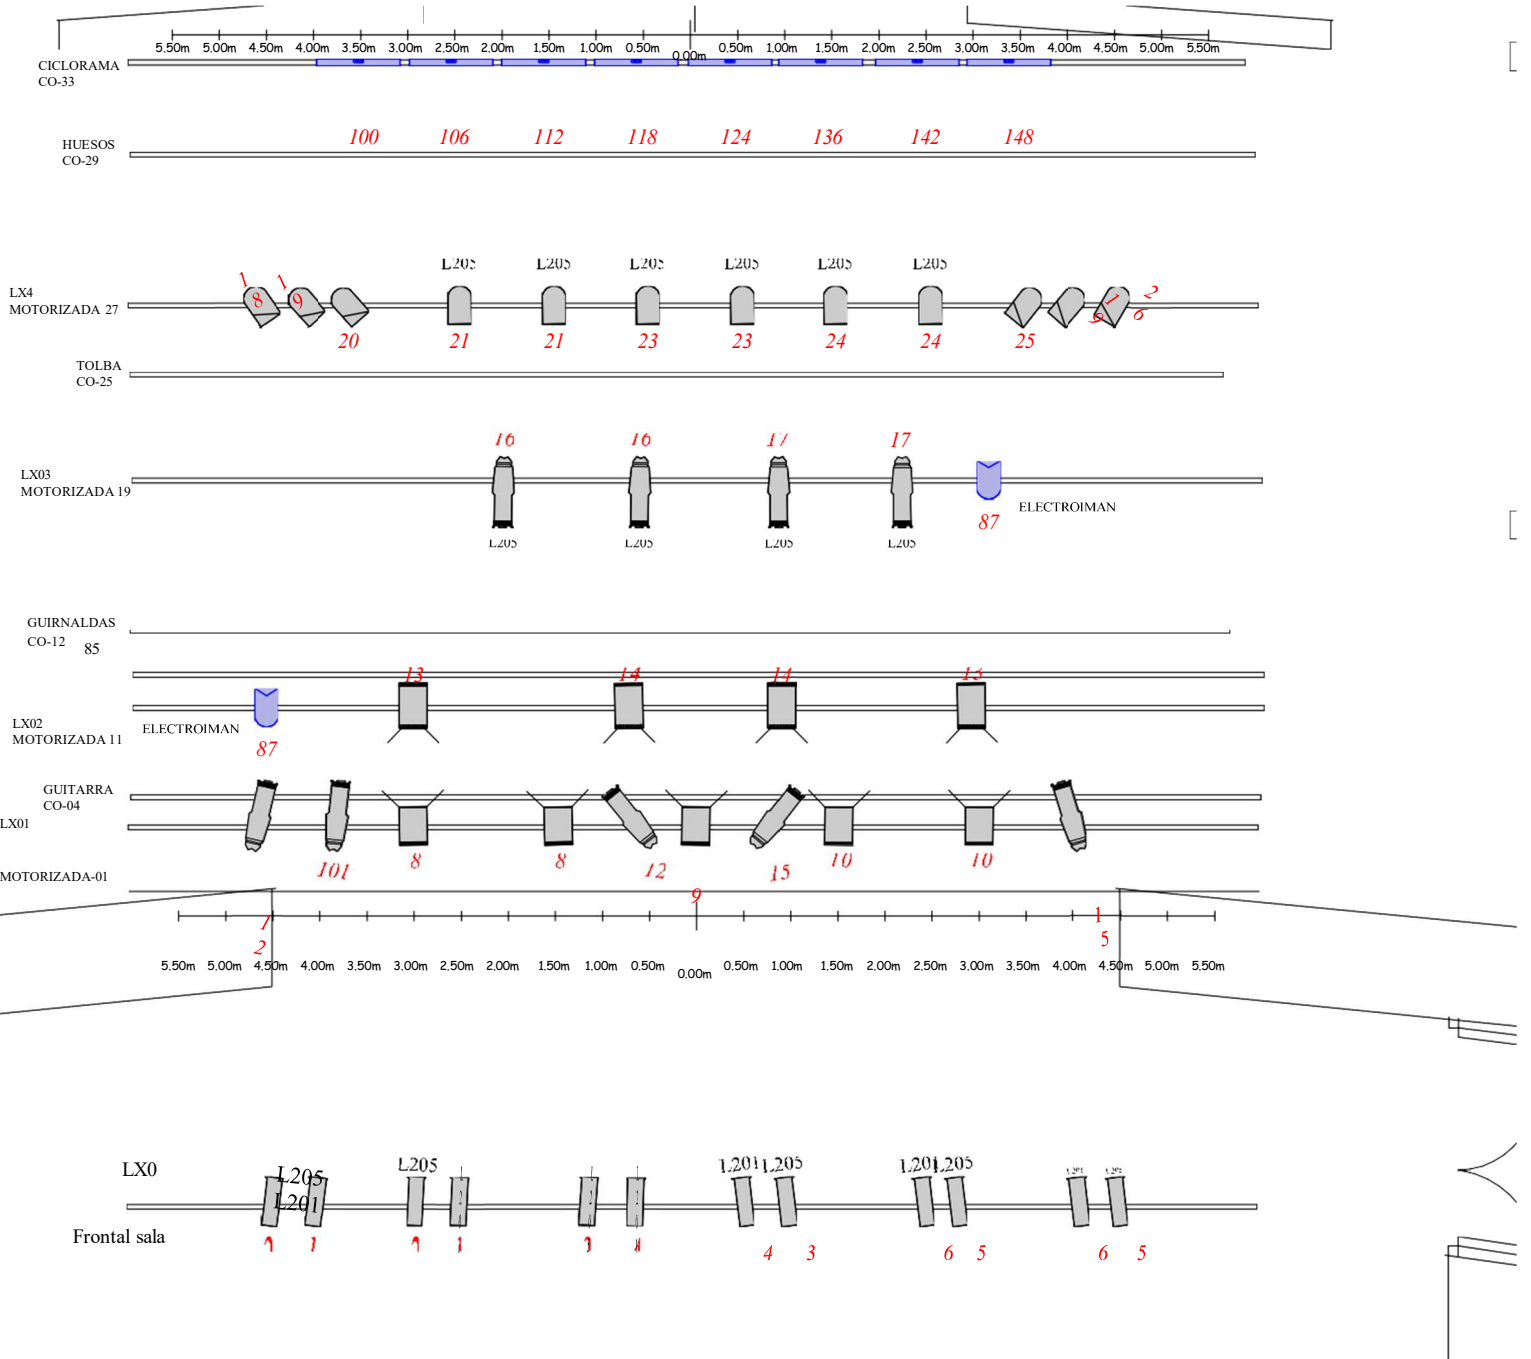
5.50m 5.00m 4.50m 4.00m 3.50m 3.00m 2.50m 2.00m 1.50m 1.00m 0.50m 0.00m 0.50m 1.00m 1.50m 2.00m 2.50m 3.00m 3.50m 4.00m 4.50m 5.00m 5.50m

CICLORAMA
CO-33

HUESOS
CO-29

100 106 112 118 124 136 142 148

L205 L205 L205 L205 L205 L205

LX4
MOTORIZADA 27

1 8 1 9 20 21 21 23 23 24 24 25 2 5 1 6

TOLBA
CO-25

16 16 17 17

LX03
MOTORIZADA 19

L205 L205 L205 L205

ELECTROIMAN

87

GUIRNALDAS
CO-12 85

13 14 14 15

LX02
MOTORIZADA 11

ELECTROIMAN

87

GUITARRA
CO-04

LX01

101 8 8 12 15 10 10

MOTORIZADA-01

9

1 2 1 5

5.50m 5.00m 4.50m 4.00m 3.50m 3.00m 2.50m 2.00m 1.50m 1.00m 0.50m 0.00m 0.50m 1.00m 1.50m 2.00m 2.50m 3.00m 3.50m 4.00m 4.50m 5.00m 5.50m

LX0

Frontal sala

L205 L201 L205 L201 L205 L201 L205 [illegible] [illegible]

1 1 1 1 1 1 4 3 6 5 6 5